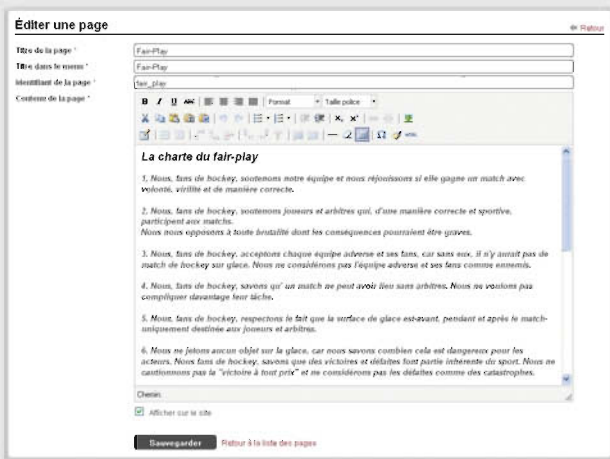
Éditer une page

Retour

Titre de la page * Fair-Play

Titre dans le menu * Fair-Play

Identifiant de la page * fair_play

Contenu de la page *

B I U ABC Format Taille police

Ω

La charte du fair-play

1. Nous, fans de hockey, soutenons notre équipe et nous réjouissons si elle gagne un match avec volonté, virilité et de manière correcte.

2. Nous, fans de hockey, soutenons joueurs et arbitres qui, d'une manière correcte et sportive, participent aux matchs.
Nous nous opposons à toute brutalité dont les conséquences pourraient être graves.

3. Nous, fans de hockey, acceptons chaque équipe adverse et ses fans, car sans eux, il n'y aurait pas de match de hockey sur glace. Nous ne considérons pas l'équipe adverse et ses fans comme ennemis.

4. Nous, fans de hockey, savons qu' un match ne peut avoir lieu sans arbitres. Nous ne voulons pas compliquer davantage leur tâche.

5. Nous, fans de hockey, respectons le fait que la surface de glace est-avant, pendant et après le match-uniquement destinée aux joueurs et arbitres.

6. Nous ne jetons aucun objet sur la glace, car nous savons combien cela est dangereux pour les acteurs. Nous fans de hockey, savons que des victoires et défaites font partie inhérente du sport. Nous ne cautionnons pas la "victoire à tout prix" et ne considérons pas les défaites comme des catastrophes.

Chemin:

Afficher sur le site

Sauvegarder Retour à la liste des pages